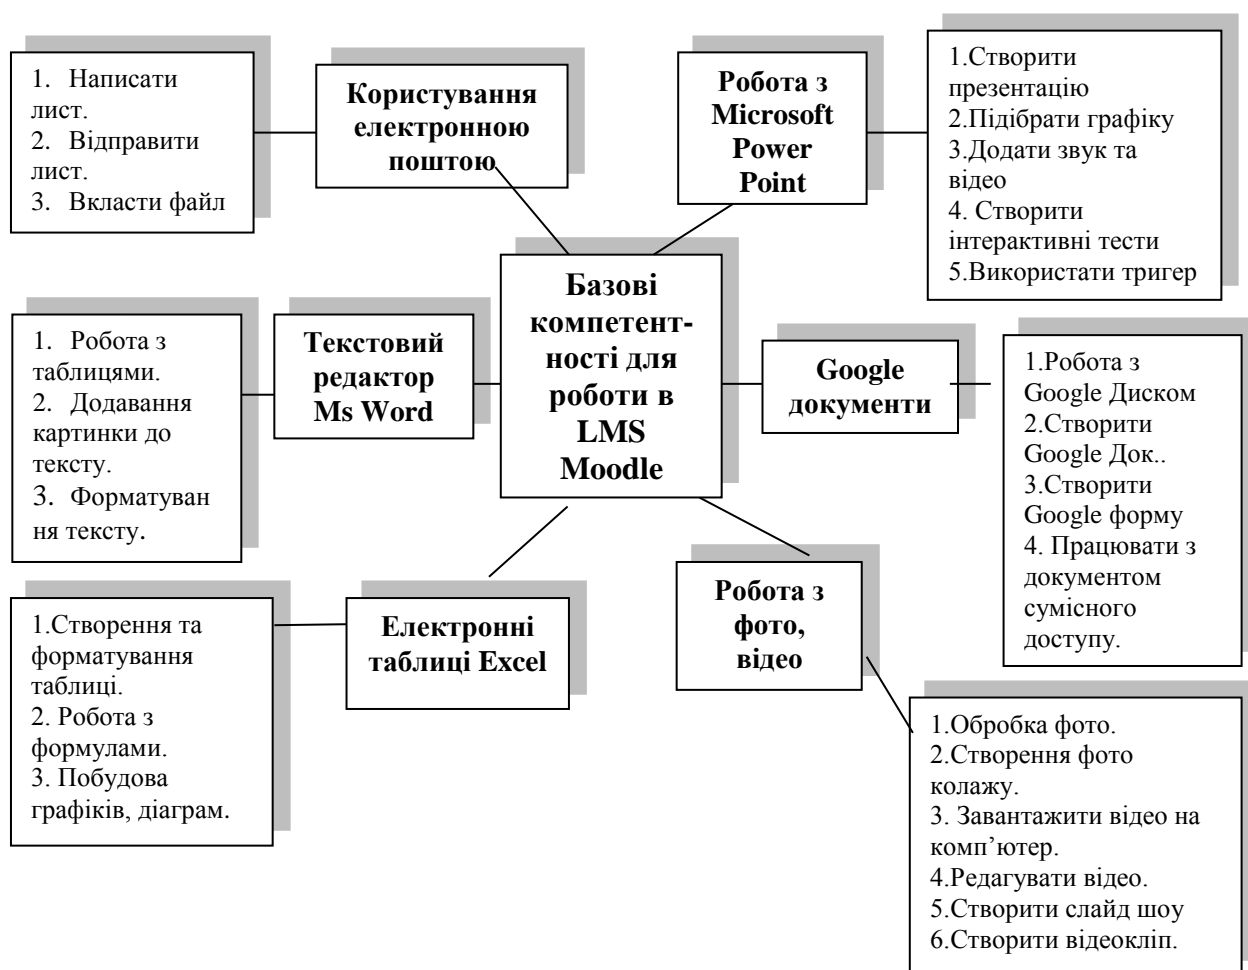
Базові компетентності для роботи в LMS Moodle

Користування електронною поштою

1. Написати лист.
2. Відправити лист.
3. Вкласти файл

Робота з Microsoft Power Point

1.Створити презентацію
2.Підібрати графіку
3.Додати звук та відео
4. Створити інтерактивні тести
5.Використати тригер

Текстовий редактор Ms Word

1. Робота з таблицями.
2. Додавання картинки до тексту.
3. Форматування тексту.

Google документи

1.Робота з Google Диском
2.Створити Google Док..
3.Створити Google форму
4. Працювати з документом сумісного доступу.

Електронні таблиці Excel

1.Створення та форматування таблиці.
2. Робота з формулами.
3. Побудова графіків, діаграм.

Робота з фото, відео

1.Обробка фото.
2.Створення фото колажу.
3. Завантажити відео на комп'ютер.
4.Редагувати відео.
5.Створити слайд шоу
6.Створити відеокліп.